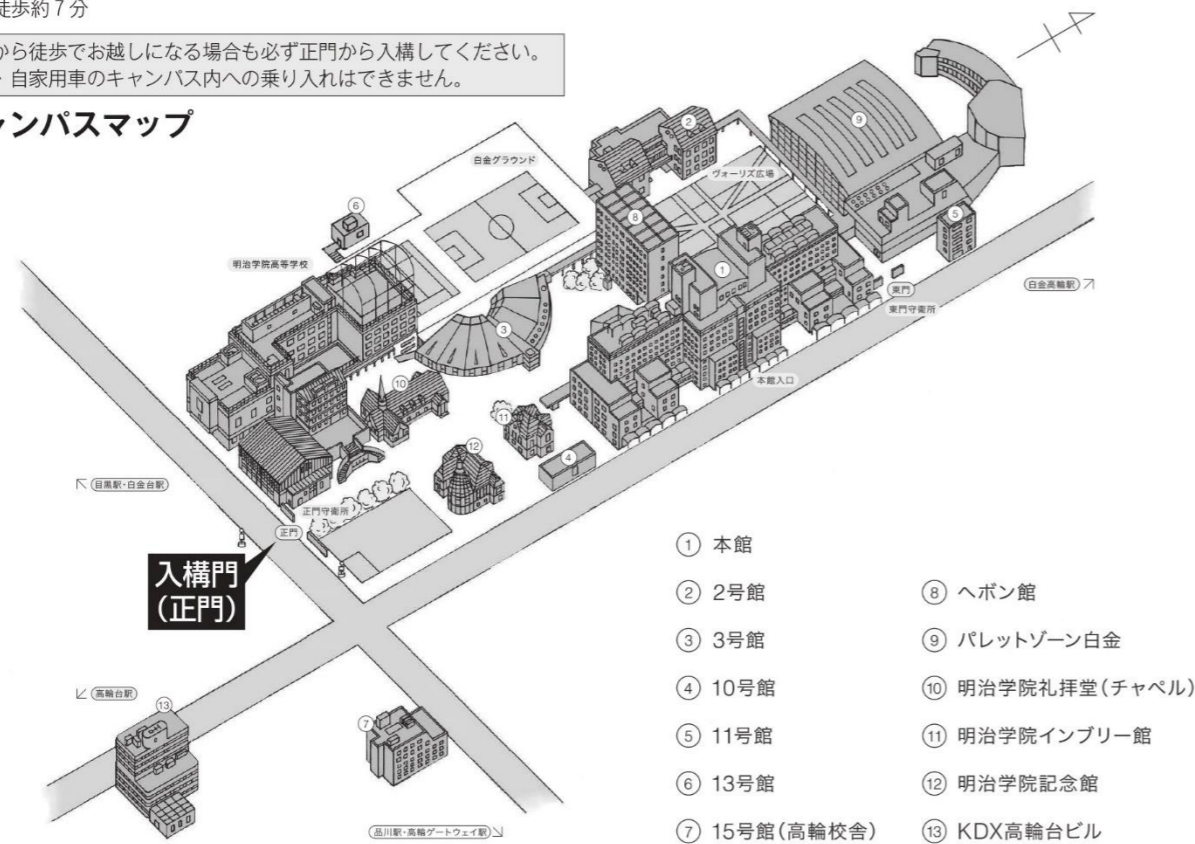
徒歩約7分

から徒歩でお越しになる場合も必ず正門から入構してください。
・自家用車のキャンパス内への乗り入れはできません。

ャンパスマップ

白金グラウンド

ヴォーリズ広場

明治学院高等学校

⑥ ② ⑨ ⑧ ⑤ ① ③ ⑩ ⑪ ⑫ ④ ⑦ ⑬

東門

東門守衛所

白金高輪駅

本館入口

目黒駅・白金台駅

正門守衛所

正門

入構門
(正門)

高輪台駅

品川駅・高輪ゲートウェイ駅

① 本館
② 2号館
③ 3号館
④ 10号館
⑤ 11号館
⑥ 13号館
⑦ 15号館(高輪校舎)

⑧ ヘボン館
⑨ パレットゾーン白金
⑩ 明治学院礼拝堂(チャペル)
⑪ 明治学院インブリー館
⑫ 明治学院記念館
⑬ KDX高輪台ビル